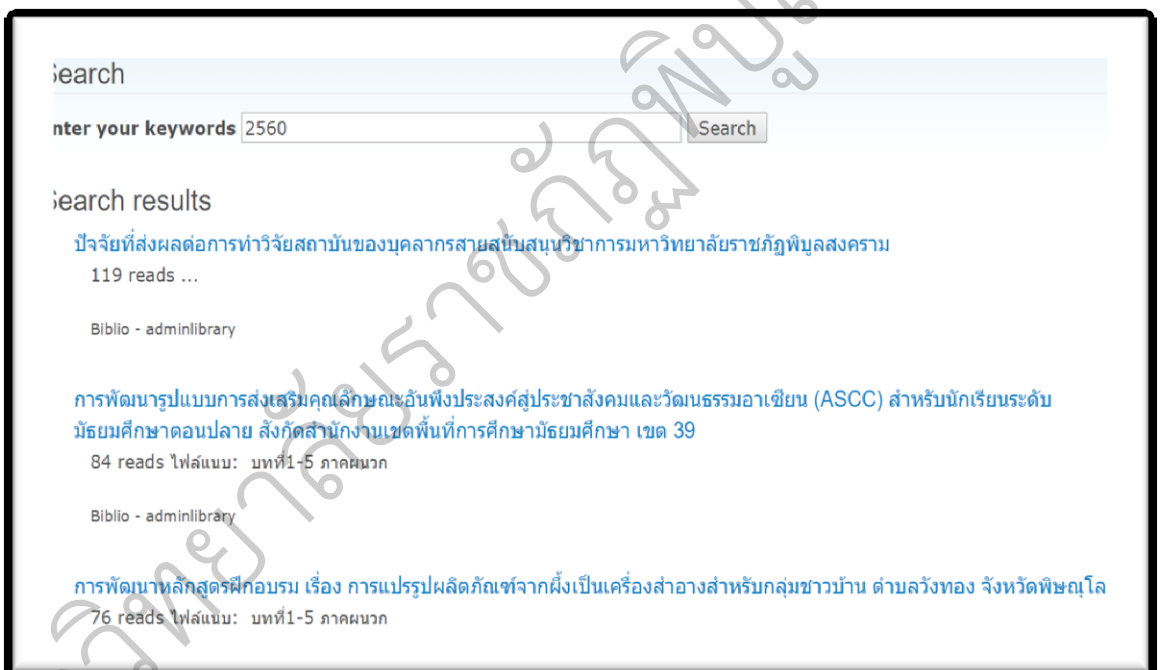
Search

nter your keywords 2560 Search

Search results

ปัจจัยที่ส่งผลต่อการทำวิจัยสถาบันของบุคลากรสายสนับสนุนวิชาการมหาวิทยาลัยราชภัฏพิบูลสงคราม
119 reads ...

Biblio - adminlibrary

การพัฒนารูปแบบการส่งเสริมคุณลักษณะอันพึงประสงค์สู่ประชาสังคมและวัฒนธรรมอาเซียน (ASCC) สำหรับนักเรียนระดับมัธยมศึกษาตอนปลาย สังกัดสำนักงานเขตพื้นที่การศึกษามัธยมศึกษา เขต 39
84 reads ไฟล์แนบ: บทที่1-5 ภาคผนวก

Biblio - adminlibrary

การพัฒนาหลักสูตรฝึกอบรม เรื่อง การแปรรูปผลิตภัณฑ์จากผึ้งเป็นเครื่องสำอางสำหรับกลุ่มชาวบ้าน ตำบลวังทอง จังหวัดพิษณุโล
76 reads ไฟล์แนบ: บทที่1-5 ภาคผนวก

วิทยาลัยราชภัฏพิบูล